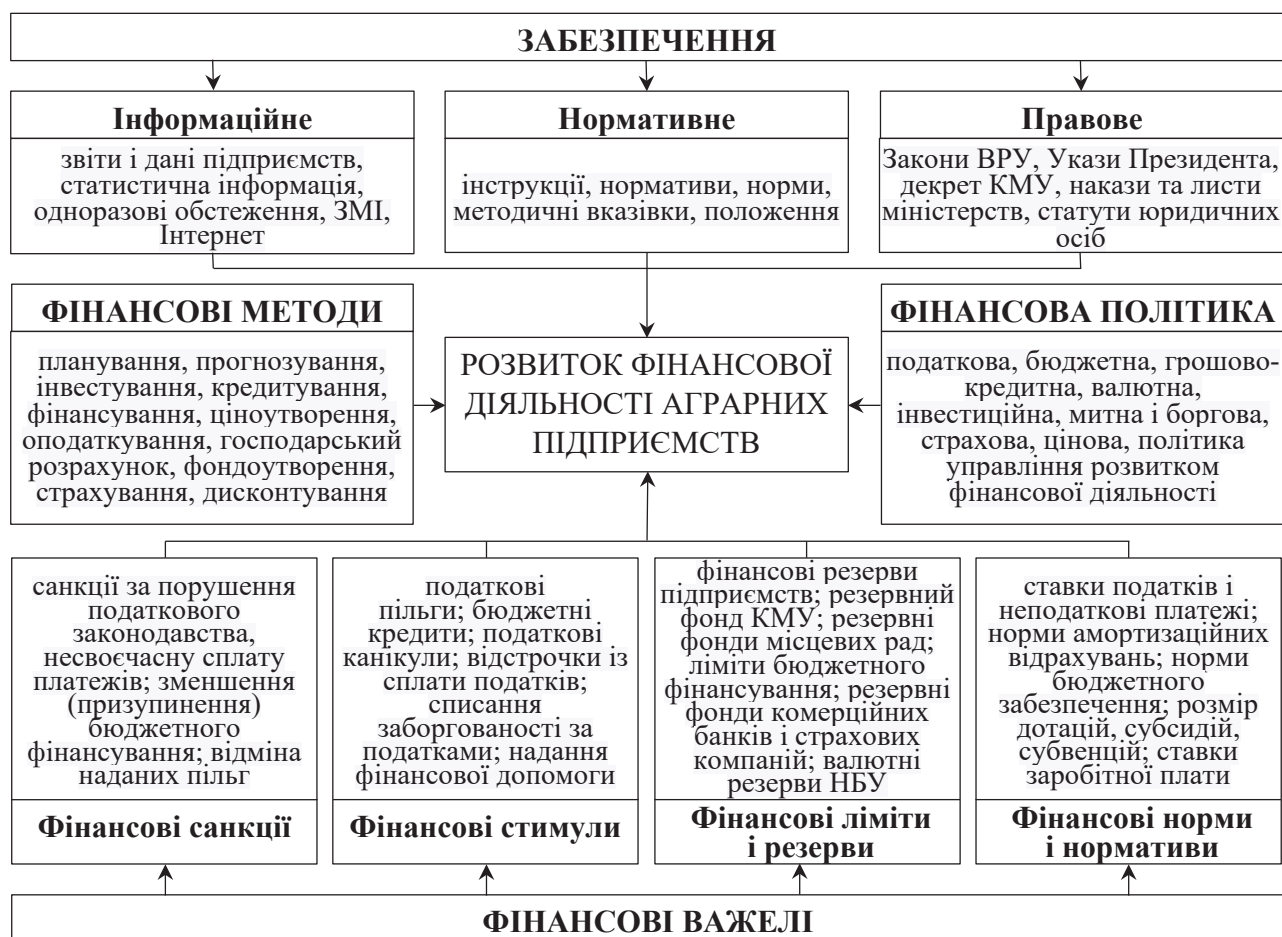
ЗАБЕЗПЕЧЕННЯ

Інформаційне

звіти і дані підприємств, статистична інформація, одноразові обстеження, ЗМІ, Інтернет

Нормативне

інструкції, нормативи, норми, методичні вказівки, положення

Правове

Закони ВРУ, Укази Президента, декрет КМУ, накази та листи міністерств, статути юридичних осіб

ФІНАНСОВІ МЕТОДИ

планування, прогнозування, інвестування, кредитування, фінансування, ціноутворення, оподаткування, господарський розрахунок, фондоутворення, страхування, дисконтування

РОЗВИТОК ФІНАНСОВОЇ ДІЯЛЬНОСТІ АГРАРНИХ ПІДПРИЄМСТВ

ФІНАНСОВА ПОЛІТИКА

податкова, бюджетна, грошово-кредитна, валютна, інвестиційна, митна і боргова, страхова, цінова, політика управління розвитком фінансової діяльності

санкції за порушення податкового законодавства, несвоєчасну сплату платежів; зменшення (призупинення) бюджетного фінансування; відміна наданих пільг

Фінансові санкції

податкові пільги; бюджетні кредити; податкові канікули; відстрочки із сплати податків; списання заборгованості за податками; надання фінансової допомоги

Фінансові стимули

фінансові резерви підприємств; резервний фонд КМУ; резервні фонди місцевих рад; ліміти бюджетного фінансування; резервні фонди комерційних банків і страхових компаній; валютні резерви НБУ

Фінансові ліміти і резерви

ставки податків і неподаткові платежі; норми амортизаційних відрахувань; норми бюджетного забезпечення; розмір дотацій, субсидій, субвенцій; ставки заробітної плати

Фінансові норми і нормативи

ФІНАНСОВІ ВАЖЕЛІ